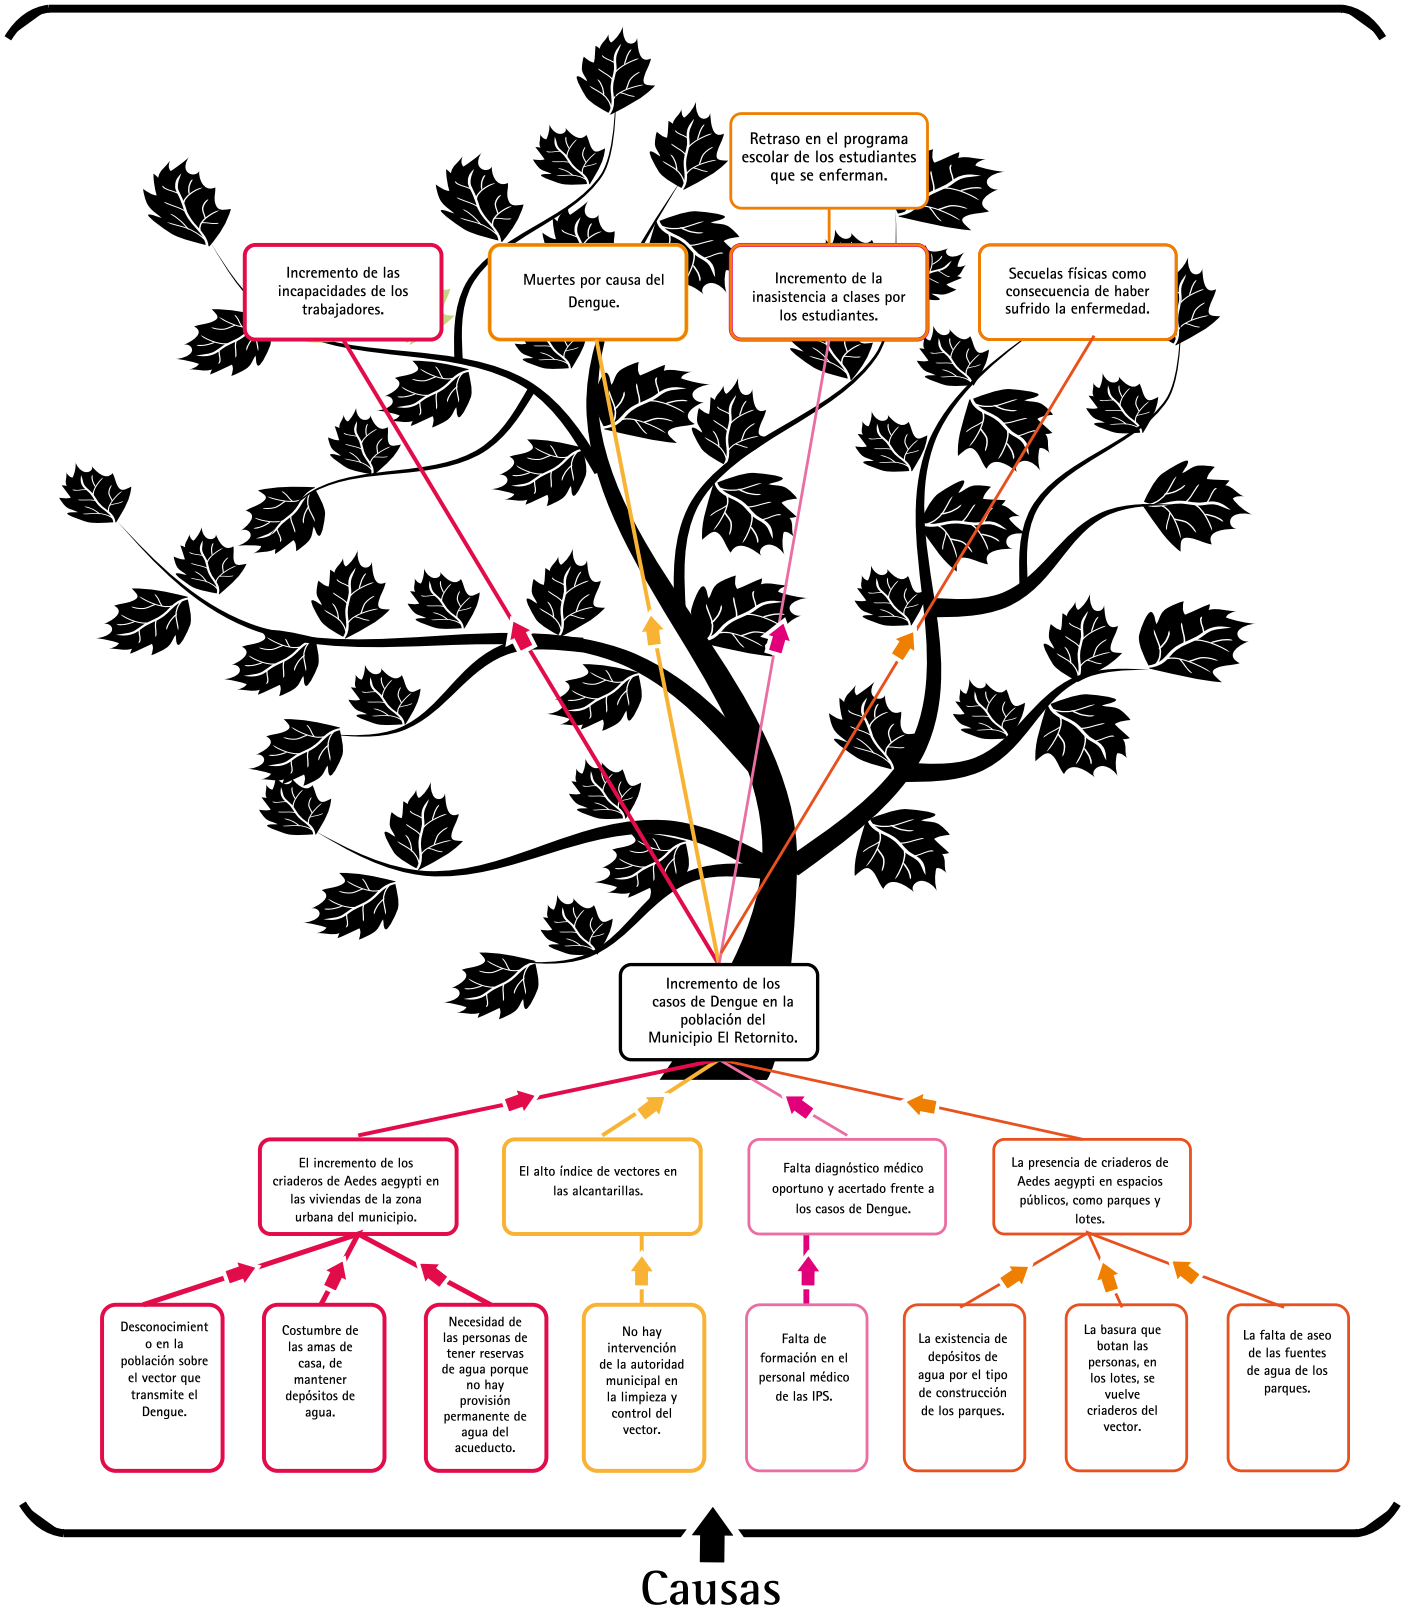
Retraso en el programa escolar de los estudiantes que se enferman.

Incremento de las incapacidades de los trabajadores.

Muertes por causa del Dengue.

Incremento de la inasistencia a clases por los estudiantes.

Secuelas físicas como consecuencia de haber sufrido la enfermedad.

Incremento de los casos de Dengue en la población del Municipio El Retornito.

El incremento de los criaderos de Aedes aegypti en las viviendas de la zona urbana del municipio.

El alto índice de vectores en las alcantarillas.

Falta diagnóstico médico oportuno y acertado frente a los casos de Dengue.

La presencia de criaderos de Aedes aegypti en espacios públicos, como parques y lotes.

Desconocimiento en la población sobre el vector que transmite el Dengue.

Costumbre de las amas de casa, de mantener depósitos de agua.

Necesidad de las personas de tener reservas de agua porque no hay provisión permanente de agua del acueducto.

No hay intervención de la autoridad municipal en la limpieza y control del vector.

Falta de formación en el personal médico de las IPS.

La existencia de depósitos de agua por el tipo de construcción de los parques.

La basura que botan las personas, en los lotes, se vuelve criaderos del vector.

La falta de aseo de las fuentes de agua de los parques.

Causas